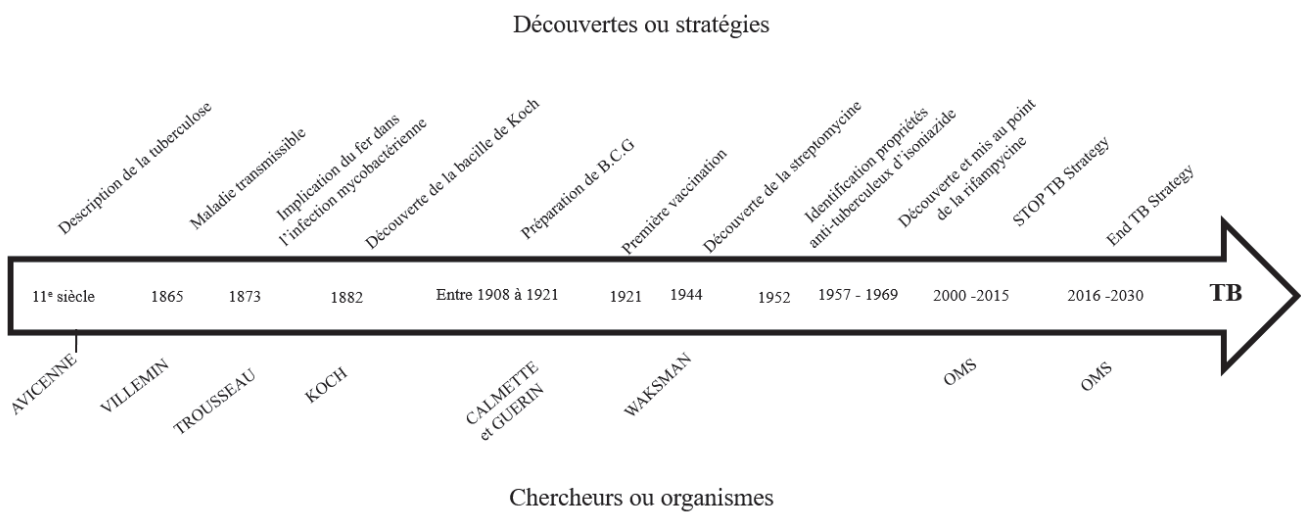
Découvertes ou stratégies

Description de la tuberculose
Maladie transmissible
Implication du fer dans l'infection mycobactérienne
Découverte de la bacille de Koch
Préparation de B.C.G
Première vaccination
Découverte de la streptomycine
Identification propriétés anti-tuberculeux d'isoniazide
Découverte et mis au point de la rifampycine
STOP TB Strategy
End TB Strategy

11$^{e}$ siècle
1865
1873
1882
Entre 1908 à 1921
1921
1944
1952
1957 - 1969
2000 -2015
2016 -2030
TB

AVICENNE
VILLEMIN
TROUSSEAU
KOCH
CALMETTE et GUERIN
WAKSMAN
OMS
OMS

Chercheurs ou organismes